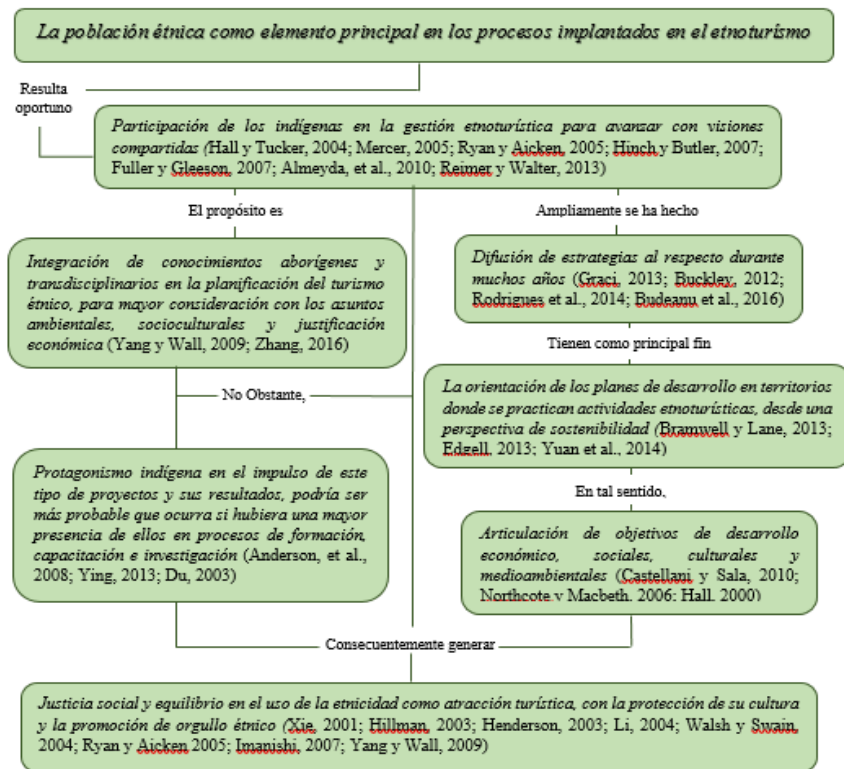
La población étnica como elemento principal en los procesos implantados en el etnoturismo

Resulta oportuno

Participación de los indígenas en la gestión etnoturística para avanzar con visiones compartidas (Hall y Tucker, 2004; Mercer, 2005; Ryan y Aicken, 2005; Hinch y Butler, 2007; Fuller y Gleeson, 2007; Almeyda, et al., 2010; Reimer y Walter, 2013)

El propósito es

Ampliamente se ha hecho

Integración de conocimientos aborígenes y transdisciplinarios en la planificación del turismo étnico, para mayor consideración con los asuntos ambientales, socioculturales y justificación económica (Yang y Wall, 2009; Zhang, 2016)

Difusión de estrategias al respecto durante muchos años (Graci, 2013; Buckley, 2012; Rodrigues et al., 2014; Budeanu et al., 2016)

Tienen como principal fin

No Obstante,

La orientación de los planes de desarrollo en territorios donde se practican actividades etnoturísticas, desde una perspectiva de sostenibilidad (Bramwell y Lane, 2013; Edgell, 2013; Yuan et al., 2014)

En tal sentido,

Protagonismo indígena en el impulso de este tipo de proyectos y sus resultados, podría ser más probable que ocurra si hubiera una mayor presencia de ellos en procesos de formación, capacitación e investigación (Anderson, et al., 2008; Ying, 2013; Du, 2003)

Articulación de objetivos de desarrollo económico, sociales, culturales y medioambientales (Castellani y Sala, 2010; Northcote y Macbeth, 2006; Hall, 2000)

Consecuentemente generar

Justicia social y equilibrio en el uso de la etnicidad como atracción turística, con la protección de su cultura y la promoción de orgullo étnico (Xie, 2001; Hillman, 2003; Henderson, 2003; Li, 2004; Walsh y Swain, 2004; Ryan y Aicken 2005; Imanishi, 2007; Yang y Wall, 2009)